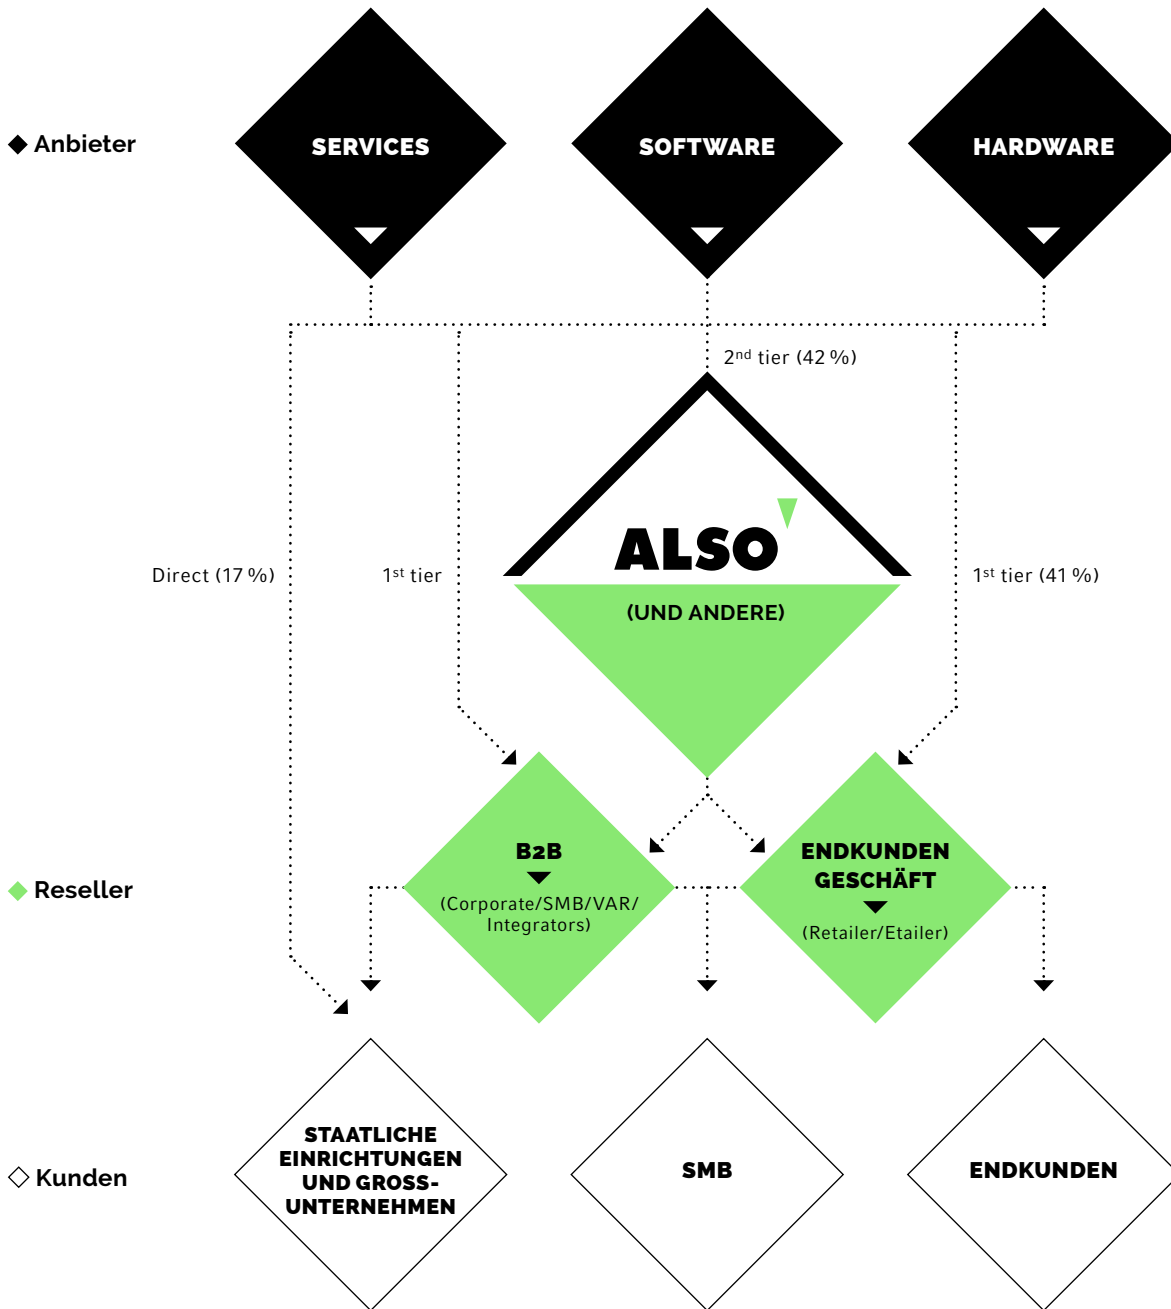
◆ Anbieter

SERVICES

SOFTWARE

HARDWARE

2$^{nd}$ tier (42 %)

Direct (17 %)

1$^{st}$ tier

ALSO

(UND ANDERE)

1$^{st}$ tier (41 %)

◆ Reseller

B2B

(Corporate/SMB/VAR/ Integrators)

ENDKUNDEN GESCHÄFT

(Retailer/Etailer)

◇ Kunden

STAATLICHE EINRICHTUNGEN UND GROSS-UNTERNEHMEN

SMB

ENDKUNDEN